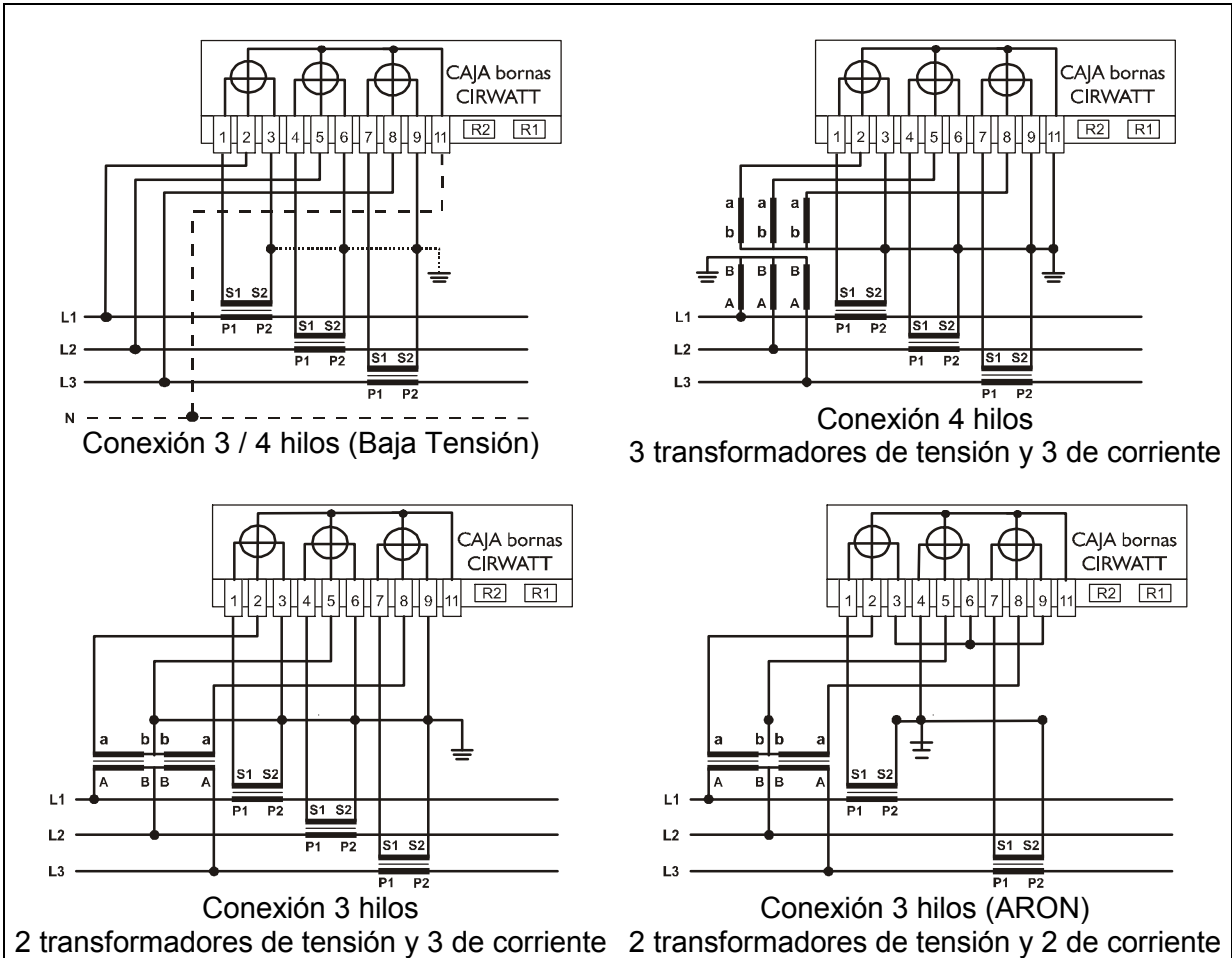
CAJA bornas
CIRWATT

1 2 3 4 5 6 7 8 9 11 R2 R1

S1 S2
P1 P2
S1 S2
P1 P2
S1 S2
P1 P2

L1
L2
L3
N

Conexión 3 / 4 hilos (Baja Tensión)

CAJA bornas
CIRWATT

1 2 3 4 5 6 7 8 9 11 R2 R1

a a a
b b b
B B B
A A A

S1 S2
P1 P2
S1 S2
P1 P2
S1 S2
P1 P2

L1
L2
L3

Conexión 4 hilos
3 transformadores de tensión y 3 de corriente

CAJA bornas
CIRWATT

1 2 3 4 5 6 7 8 9 11 R2 R1

a b b a
A B B A

S1 S2
P1 P2
S1 S2
P1 P2
S1 S2
P1 P2

L1
L2
L3

Conexión 3 hilos
2 transformadores de tensión y 3 de corriente

CAJA bornas
CIRWATT

1 2 3 4 5 6 7 8 9 11 R2 R1

a b b a
A B B A

S1 S2
P1 P2
S1 S2
P1 P2

L1
L2
L3

Conexión 3 hilos (ARON)
2 transformadores de tensión y 2 de corriente